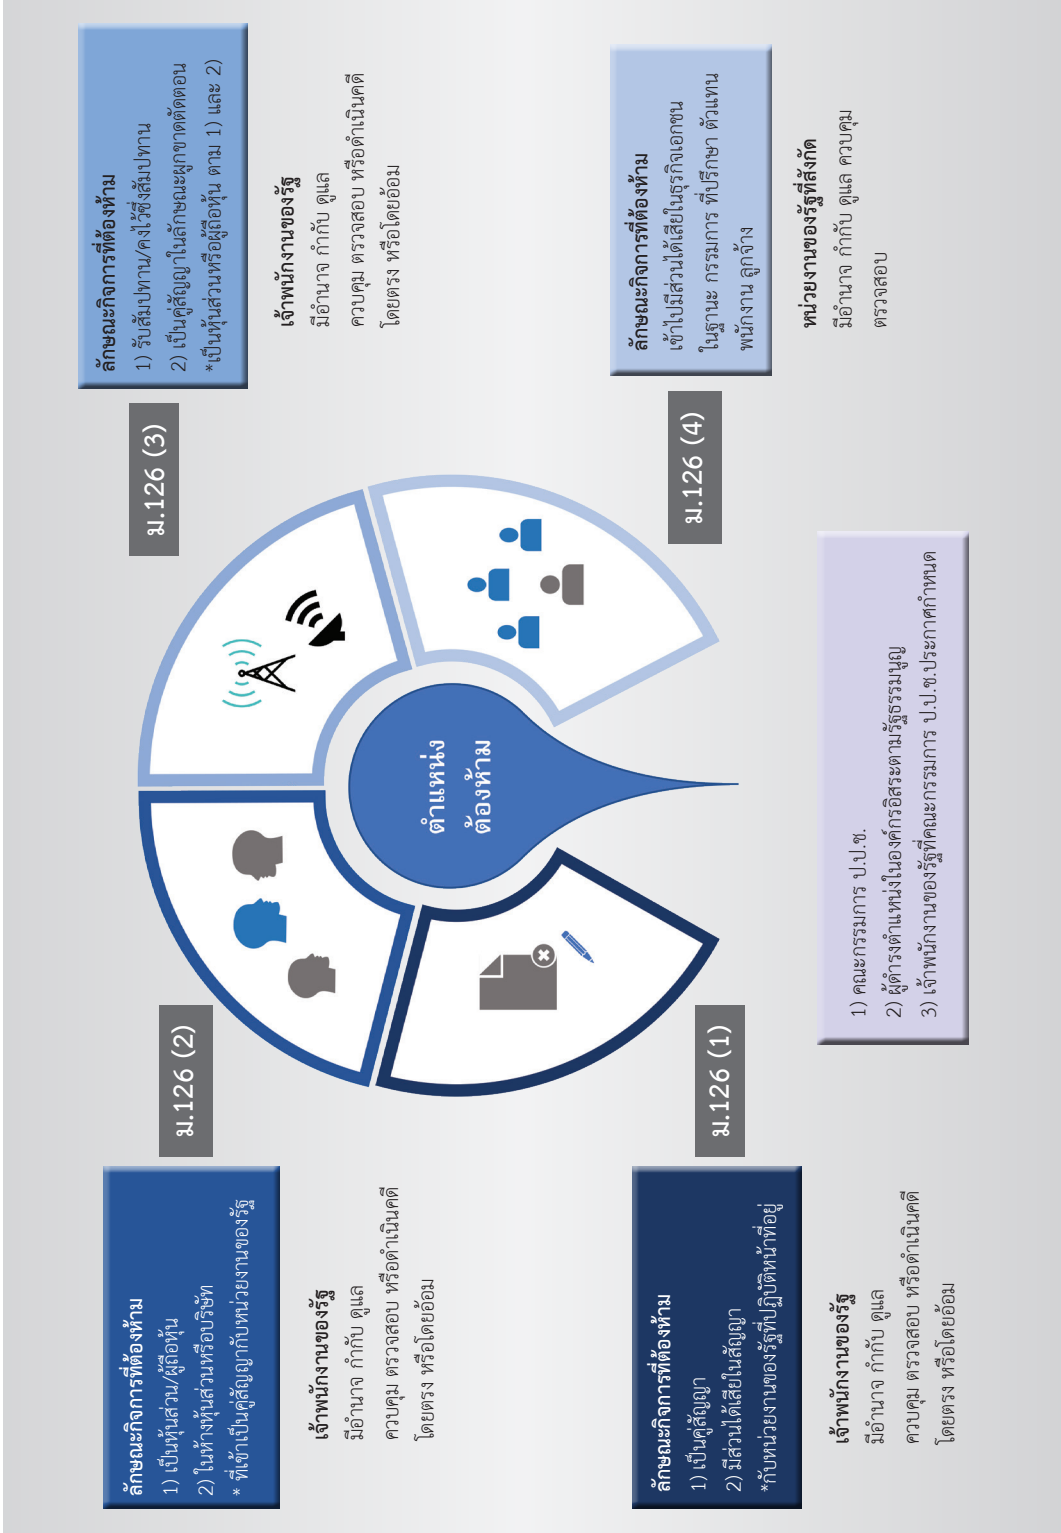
ม.126 (3)

ลักษณะกิจการที่ต้องห้าม
1) รับสัมปทาน/คงไว้ซึ่งสัมปทาน
2) เป็นคู่สัญญาในลักษณะผูกขาดตัดตอน
*เป็นหุ้นส่วนหรือผู้ถือหุ้น ตาม 1) และ 2)

เจ้าพนักงานของรัฐ
มีอำนาจ กำกับ ดูแล ควบคุม ตรวจสอบ หรือดำเนินคดี โดยตรง หรือโดยอ้อม

ม.126 (4)

ลักษณะกิจการที่ต้องห้าม
เข้าไปมีส่วนได้เสียในธุรกิจเอกชน ในฐานะ กรรมการ ที่ปรึกษา ตัวแทน พนักงาน ลูกจ้าง

หน่วยงานของรัฐที่สังกัด
มีอำนาจ กำกับ ดูแล ควบคุม ตรวจสอบ

ตำแหน่งต้องห้าม

1) คณะกรรมการ ป.ป.ช.
2) ผู้ดำรงตำแหน่งในองค์กรอิสระตามรัฐธรรมนูญ
3) เจ้าพนักงานของรัฐที่คณะกรรมการ ป.ป.ช.ประกาศกำหนด

ม.126 (2)

ลักษณะกิจการที่ต้องห้าม
1) เป็นหุ้นส่วน/ผู้ถือหุ้น
2) ในห้างหุ้นส่วนหรือบริษัท
* ที่เข้าเป็นคู่สัญญากับหน่วยงานของรัฐ

เจ้าพนักงานของรัฐ
มีอำนาจ กำกับ ดูแล ควบคุม ตรวจสอบ หรือดำเนินคดี โดยตรง หรือโดยอ้อม

ม.126 (1)

ลักษณะกิจการที่ต้องห้าม
1) เป็นคู่สัญญา
2) มีส่วนได้เสียในสัญญา
*กับหน่วยงานของรัฐที่ปฏิบัติหน้าที่อยู่

เจ้าพนักงานของรัฐ
มีอำนาจ กำกับ ดูแล ควบคุม ตรวจสอบ หรือดำเนินคดี โดยตรง หรือโดยอ้อม